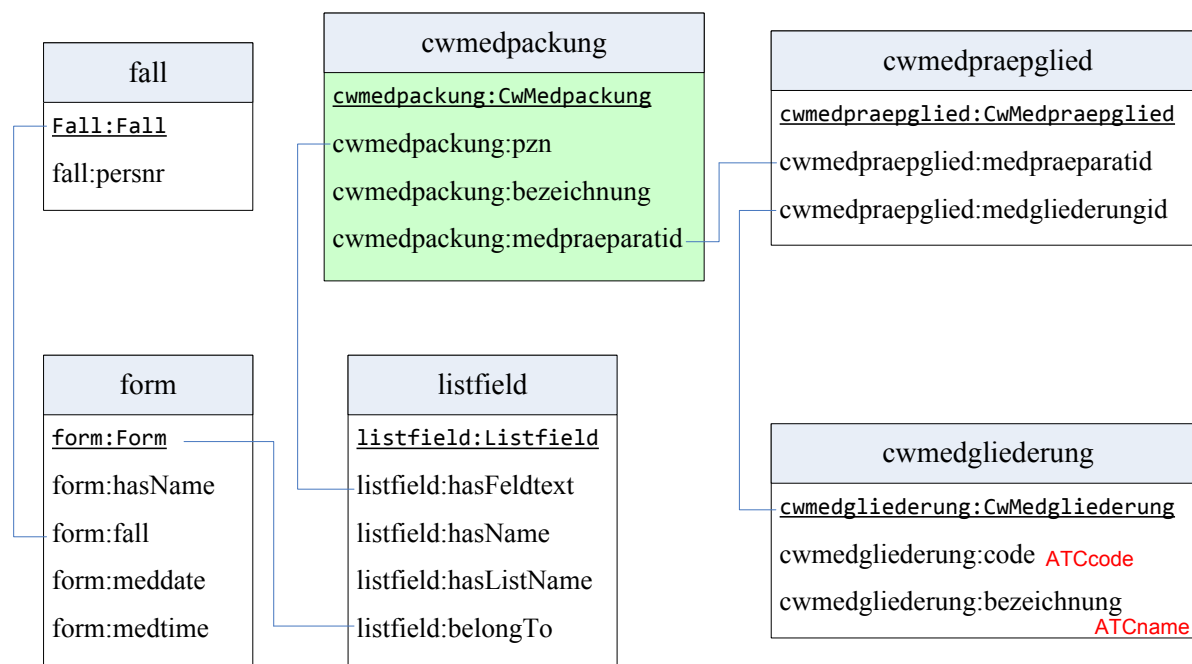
fall

Fall:Fall

fall:persnr

cwmedpackung

cwmedpackung:CwMedpackung

cwmedpackung:pzn

cwmedpackung:bezeichnung

cwmedpackung:medpraeparatid

cwmedpraepglied

cwmedpraepglied:CwMedpraepglied

cwmedpraepglied:medpraeparatid

cwmedpraepglied:medgliederungid

form

form:Form

form:hasName

form:fall

form:meddate

form:medtime

listfield

listfield:Listfield

listfield:hasFeldtext

listfield:hasName

listfield:hasListName

listfield:belongTo

cwmedgliederung

cwmedgliederung:CwMedgliederung

cwmedgliederung:code ATCcode

cwmedgliederung:bezeichnung ATCname